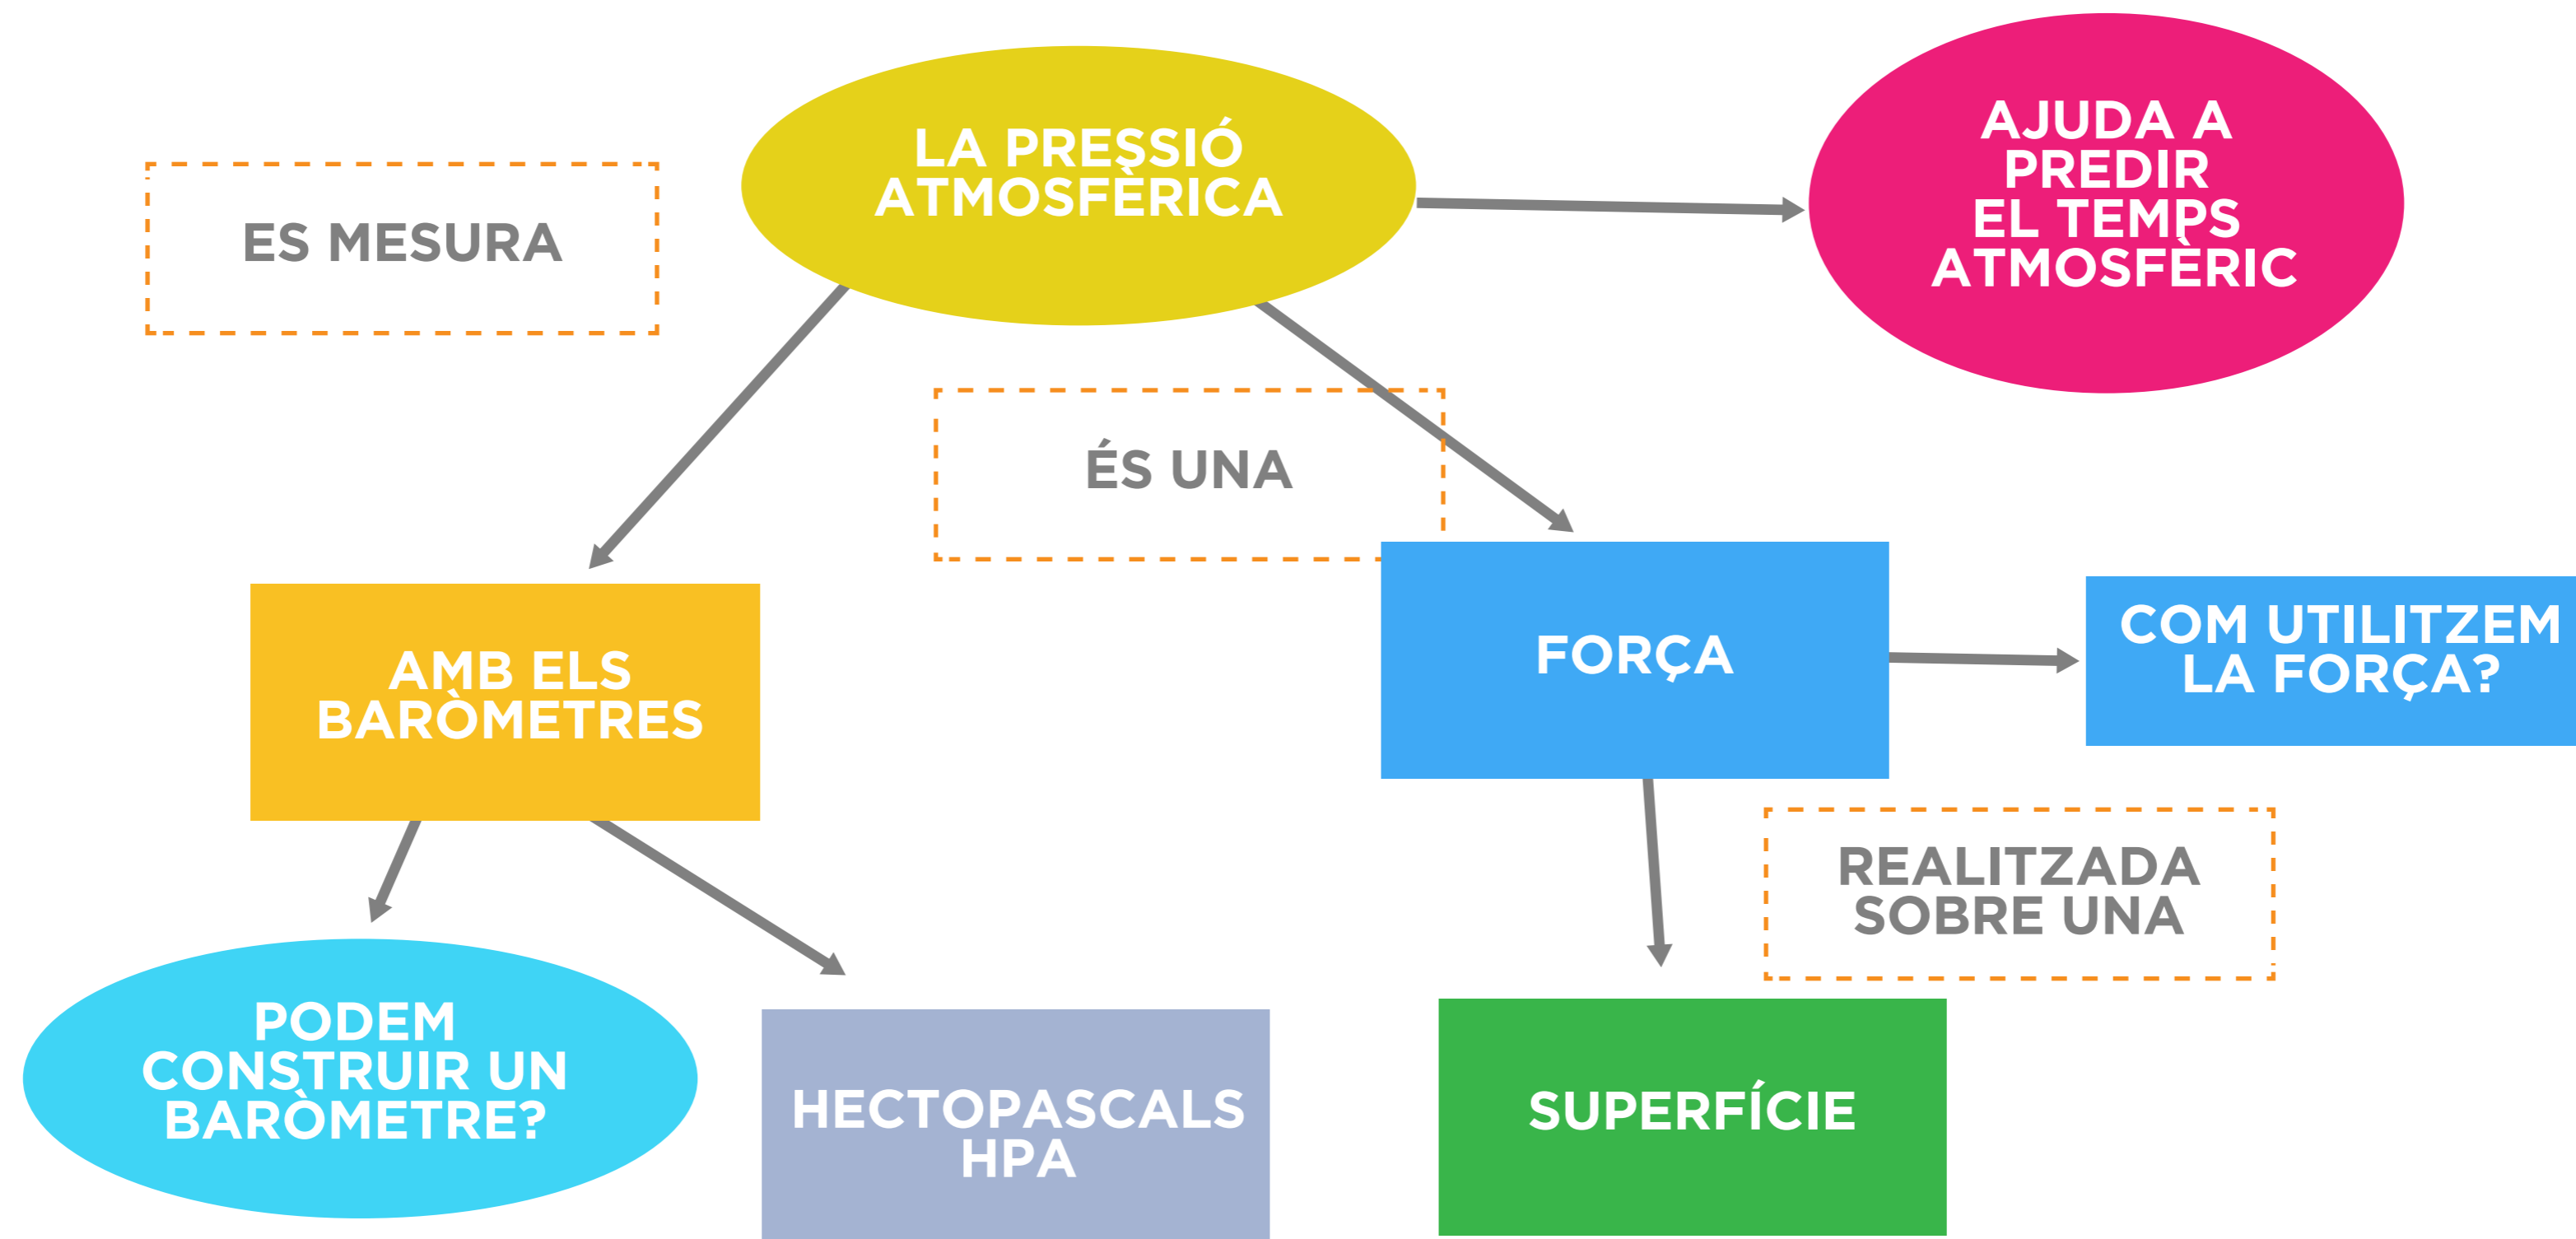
LA PRESSIÓ ATMOSFÈRICA

AJUDA A PREDIR EL TEMPS ATMOSFÈRIC

ES MESURA

ÉS UNA

AMB ELS BARÒMETRES

FORÇA

COM UTILITZEM LA FORÇA?

REALITZADA SOBRE UNA

PODEM CONSTRUIR UN BARÒMETRE?

HECTOPASCALS HPA

SUPERFÍCIE